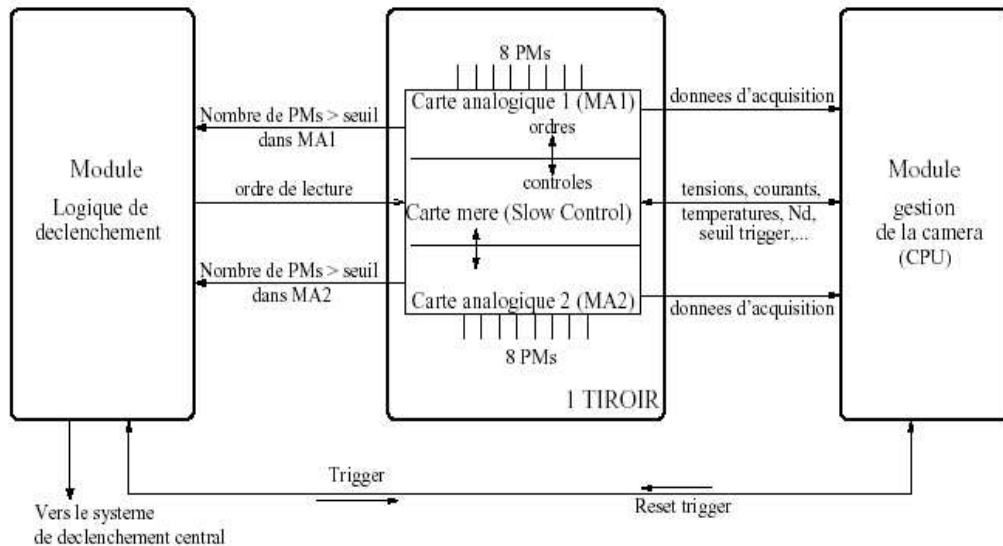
Module
Logique de declenchement

8 PMs

Nombre de PMs > seuil dans MA1

Carte analogique 1 (MA1)

ordres

controles

ordre de lecture

Carte mere (Slow Control)

Nombre de PMs > seuil dans MA2

Carte analogique 2 (MA2)

8 PMs

1 TIROIR

donnees d'acquisition

tensions, courants, temperatures, Nd, seuil trigger,...

donnees d'acquisition

Module
gestion de la camera (CPU)

Vers le systeme de declenchement central

Trigger

Reset trigger